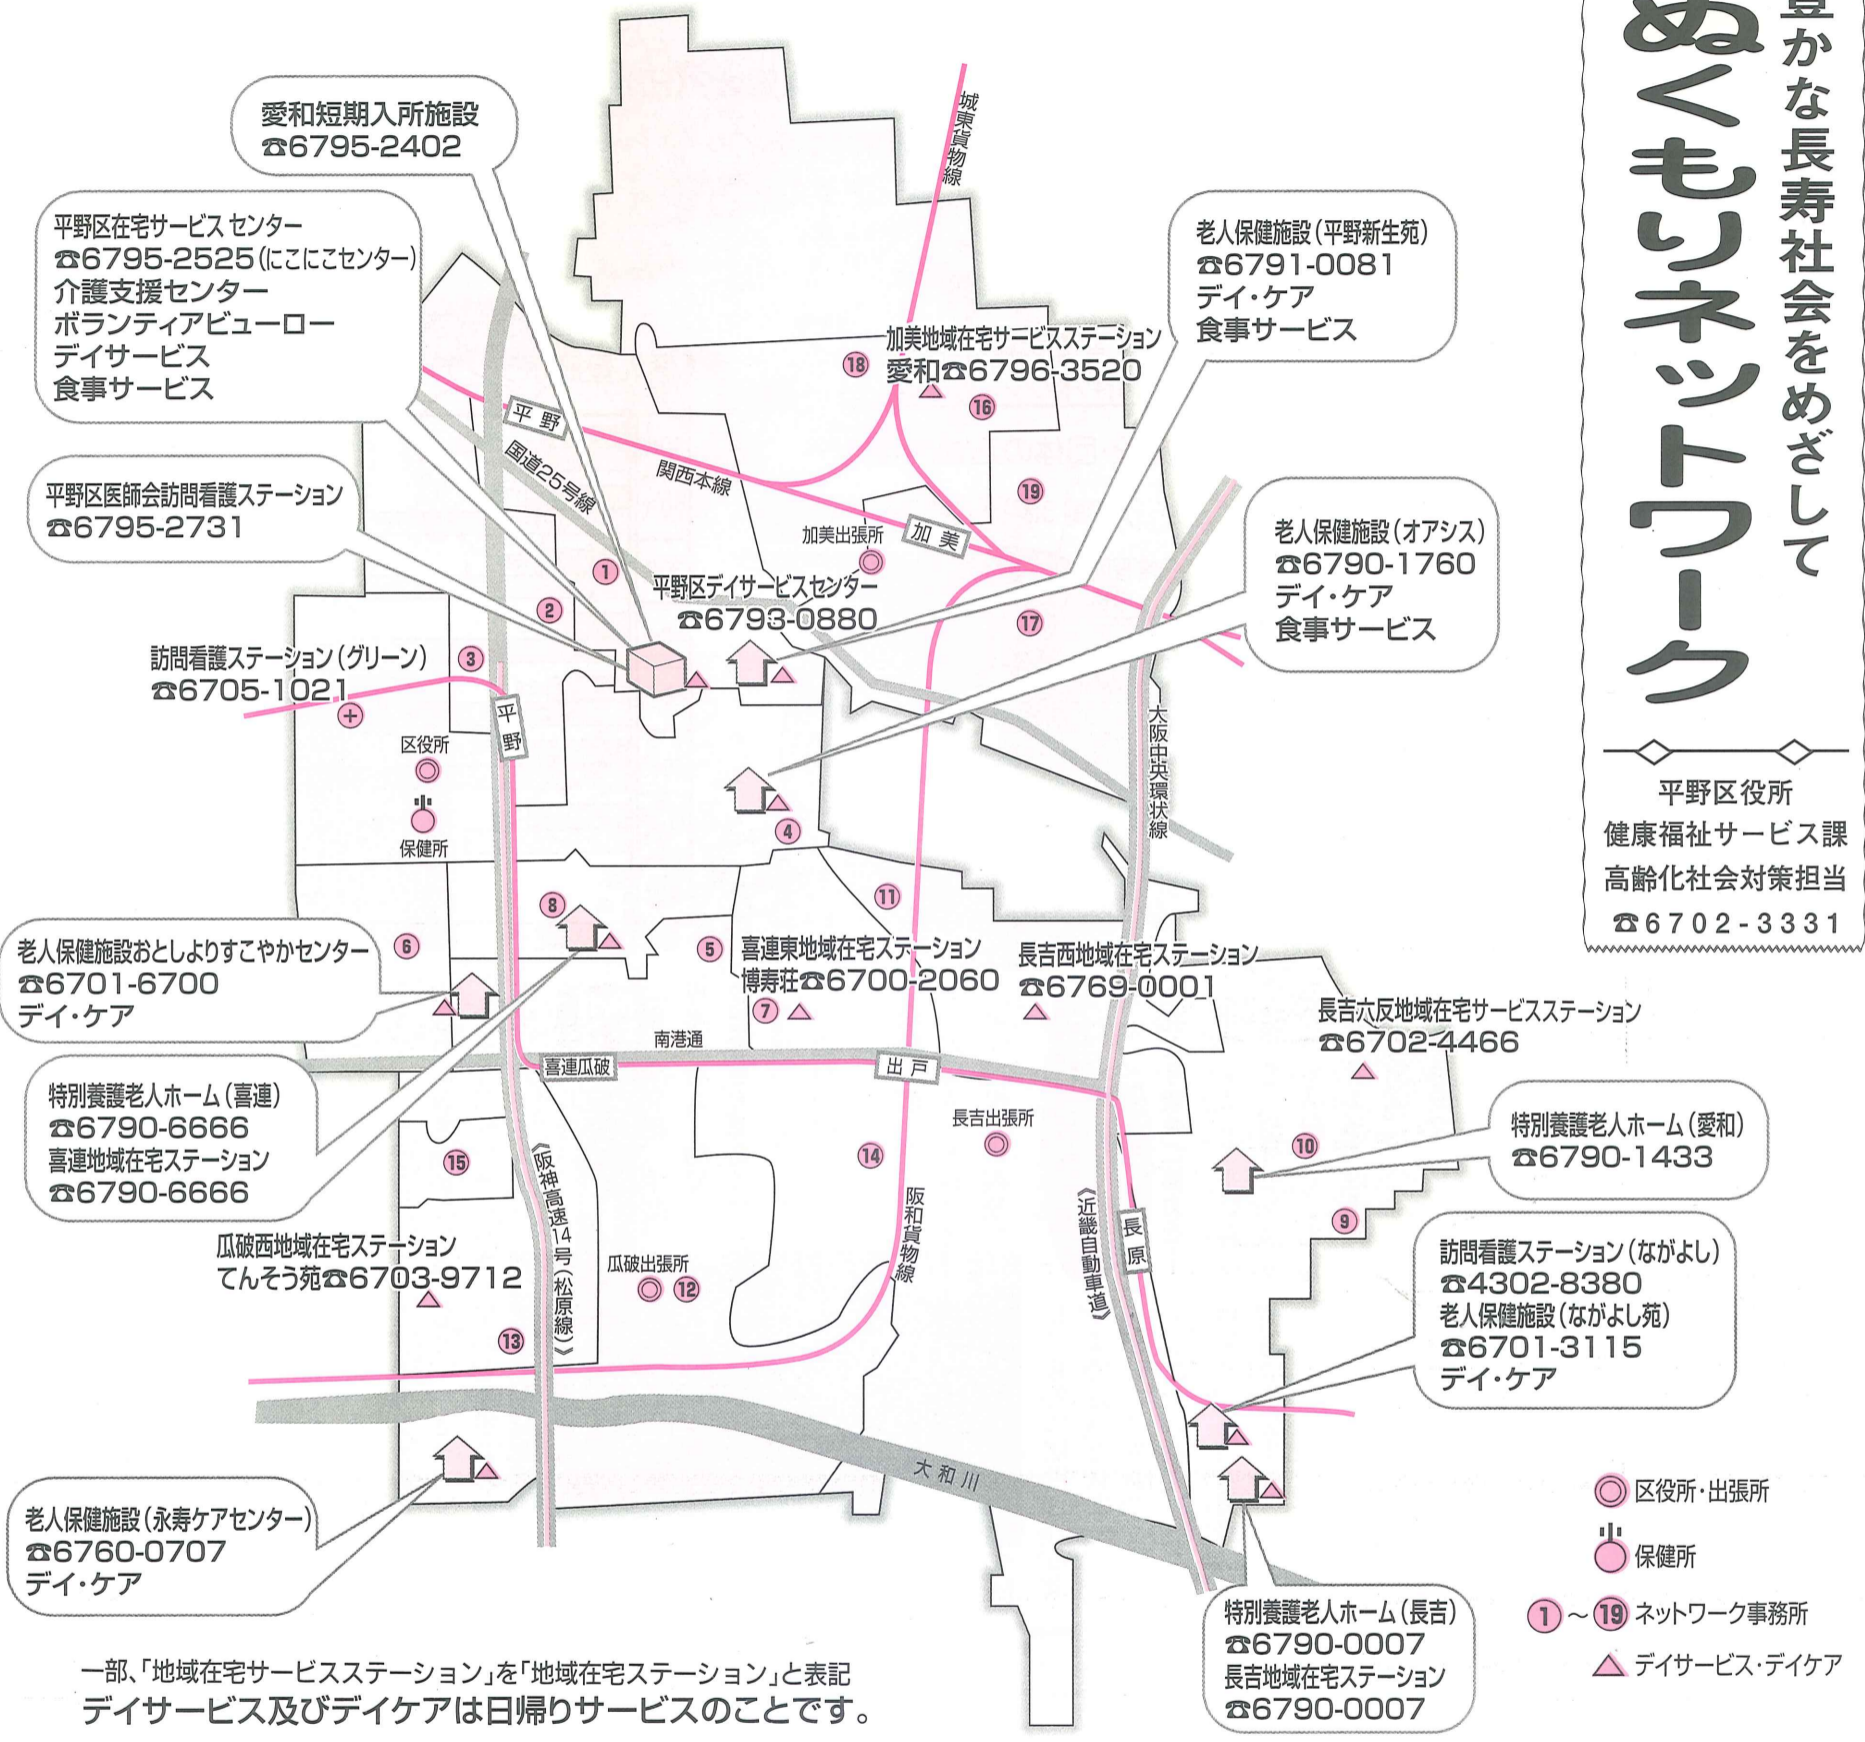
豊かな長寿社会をめざして
ぬくもりネットワーク

平野区役所
健康福祉サービス課
高齢化社会対策担当
☎6702-3331

愛和短期入所施設
☎6795-2402

平野区在宅サービスセンター
☎6795-2525（にこにこセンター）
介護支援センター
ボランティアビューロー
デイサービス
食事サービス

平野区医師会訪問看護ステーション
☎6795-2731

訪問看護ステーション（グリーン）
☎6705-1021

老人保健施設おとしよりすこやかセンター
☎6701-6700
デイ・ケア

特別養護老人ホーム（喜連）
☎6790-6666
喜連地域在宅ステーション
☎6790-6666

瓜破西地域在宅ステーション
てんそう苑☎6703-9712

老人保健施設（永寿ケアセンター）
☎6760-0707
デイ・ケア

加美地域在宅サービスステーション
愛和☎6796-3520

老人保健施設（平野新生苑）
☎6791-0081
デイ・ケア
食事サービス

老人保健施設（オアシス）
☎6790-1760
デイ・ケア
食事サービス

平野区デイサービスセンター
☎6793-0880

喜連東地域在宅ステーション
博寿荘☎6700-2060

長吉西地域在宅ステーション
☎6769-0001

長吉六反地域在宅サービスステーション
☎6702-4466

特別養護老人ホーム（愛和）
☎6790-1433

訪問看護ステーション（ながよし）
☎4302-8380
老人保健施設（ながよし苑）
☎6701-3115
デイ・ケア

特別養護老人ホーム（長吉）
☎6790-0007
長吉地域在宅ステーション
☎6790-0007

城東貨物線　平野　国道25号線　関西本線　加美　加美出張所　区役所　保健所　平野　大阪中央環状線　南港通　喜連瓜破　出戸　長吉出張所　阪和貨物線　《阪神高速14号（松原線）》　瓜破出張所　《近畿自動車道》　長原　大和川

1 2 3 4 5 6 7 8 9 10 11 12 13 14 15 16 17 18 19

区役所・出張所
保健所
1～19 ネットワーク事務所
デイサービス・デイケア

一部、「地域在宅サービスステーション」を「地域在宅ステーション」と表記
デイサービス及びデイケアは日帰りサービスのことです。